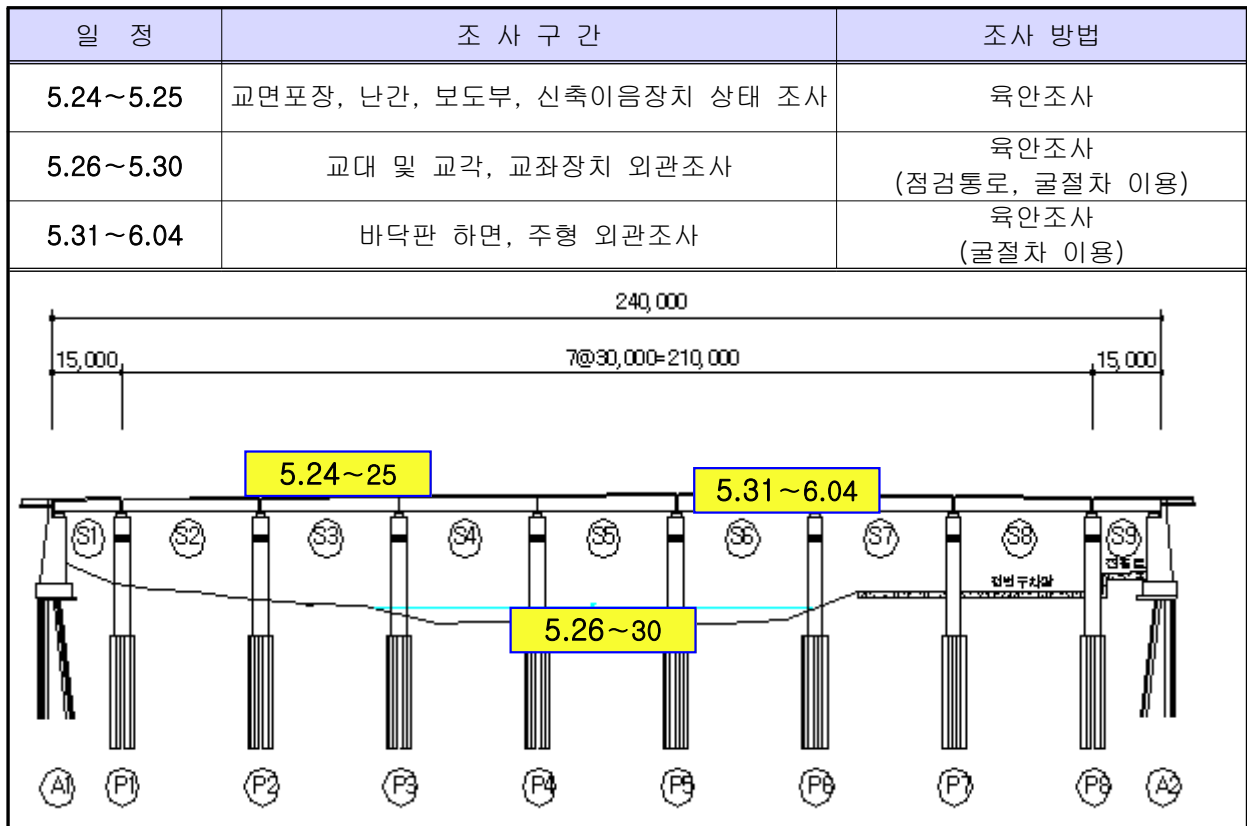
| 일 정 | 조 사 구 간 | 조사 방법 |
|---|---|---|
| 5.24～5.25 | 교면포장, 난간, 보도부, 신축이음장치 상태 조사 | 육안조사 |
| 5.26～5.30 | 교대 및 교각, 교좌장치 외관조사 | 육안조사 (점검통로, 굴절차 이용) |
| 5.31～6.04 | 바닥판 하면, 주형 외관조사 | 육안조사 (굴절차 이용) |

240,000

15,000

7@30,000=210,000

15,000

5.24～25

5.31～6.04

S1 S2 S3 S4 S5 S6 S7 S8 S9

5.26～30

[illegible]

A1 P1 P2 P3 P4 P5 P6 P7 P8 A2